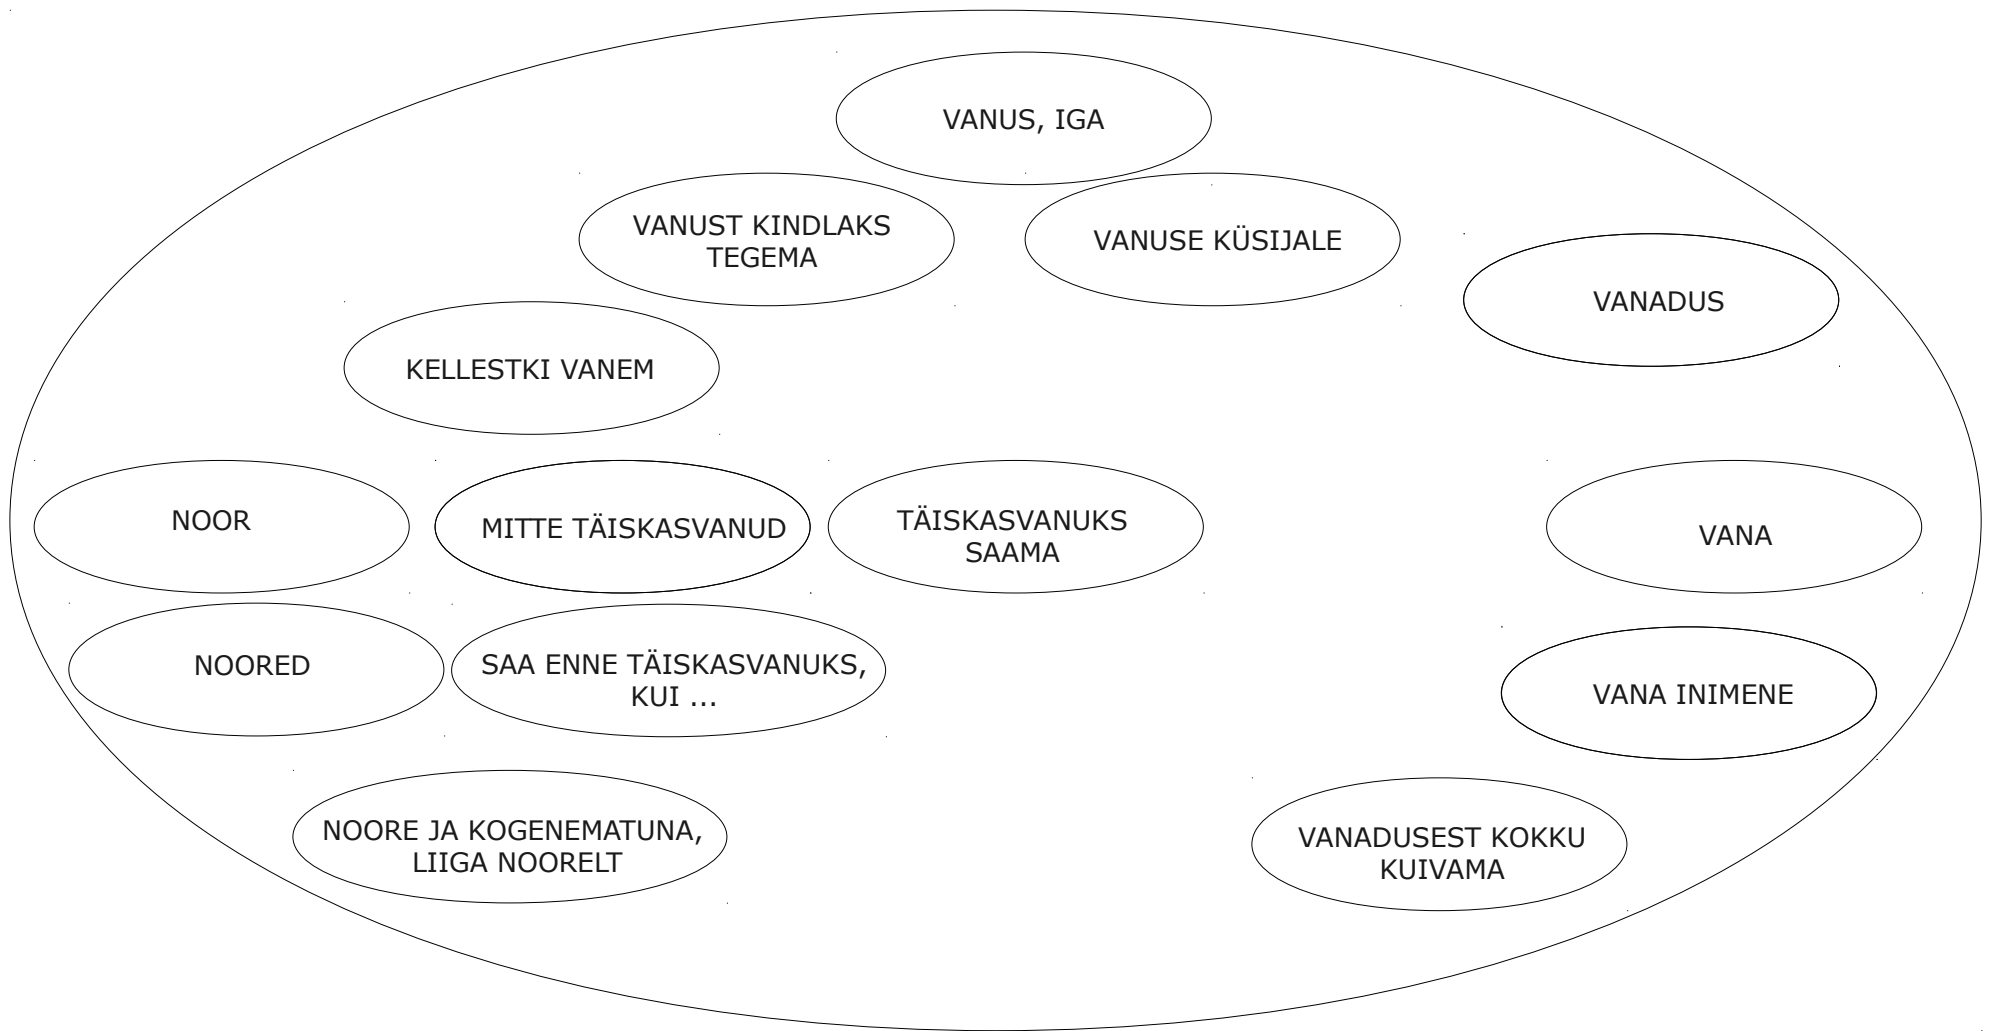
VANUS, IGA

VANUST KINDLAKS TEGEMA

VANUSE KÜSIJALE

VANADUS

KELLESTKI VANEM

NOOR

MITTE TÄISKASVANUD

TÄISKASVANUKS SAAMA

VANA

NOORED

SAA ENNE TÄISKASVANUKS, KUI ...

VANA INIMENE

NOORE JA KOGENEMATUNA, LIIGA NOORELT

VANADUSEST KOKKU KUIVAMA